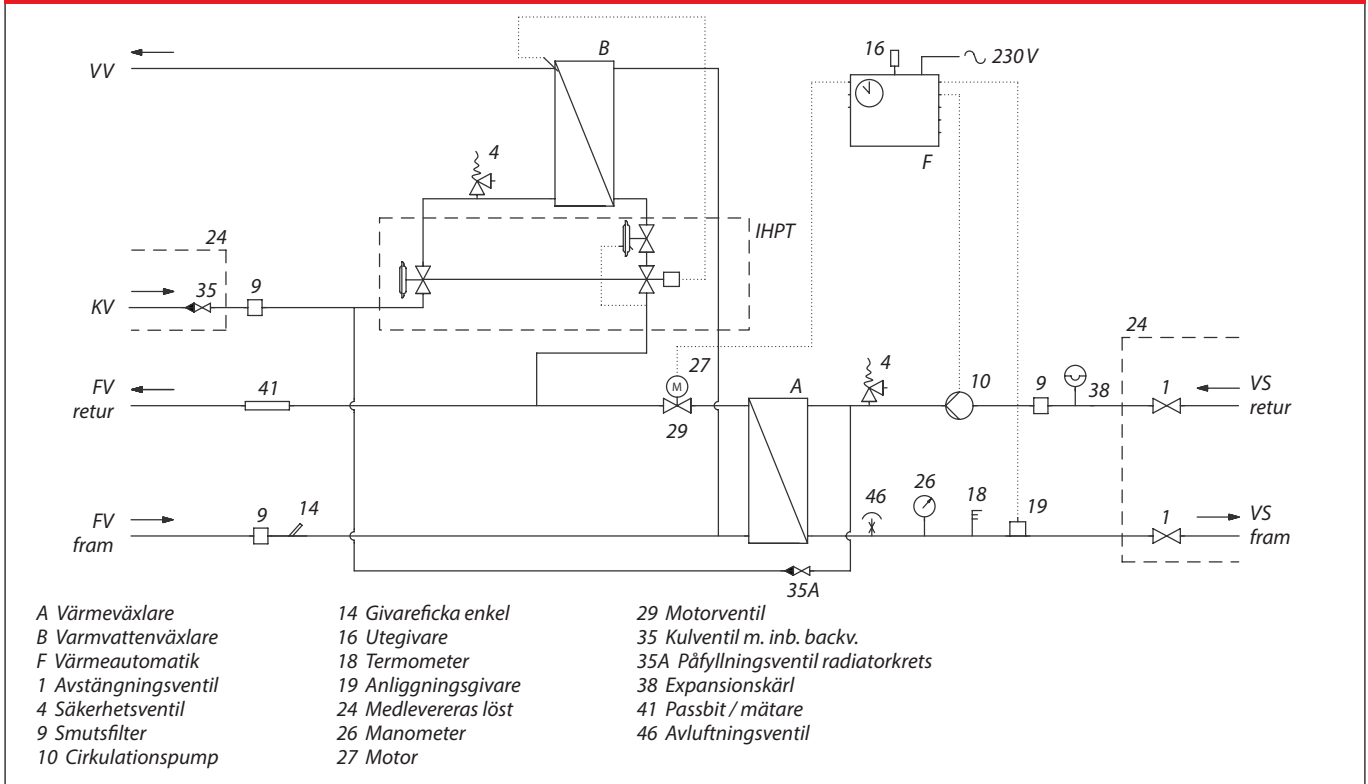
VV

B

16

230 V

4

F

24

IHPT

KV

35

9

24

27

FV
retur

41

A

4

10

9

38

1

VS
retur

29

FV
fram

9

14

46

26

18

19

1

VS
fram

35A

A Värmeväxlare
B Varmvattenväxlare
F Värmeautomatik
1 Avstängningsventil
4 Säkerhetsventil
9 Smutsfilter
10 Cirkulationspump

14 Givareficka enkel
16 Utegivare
18 Termometer
19 Anliggningsgivare
24 Medlevereras löst
26 Manometer
27 Motor

29 Motorventil
35 Kulventil m. inb. backv.
35A Påfyllningsventil radiatorkrets
38 Expansionskärl
41 Passbit / mätare
46 Avluftningsventil